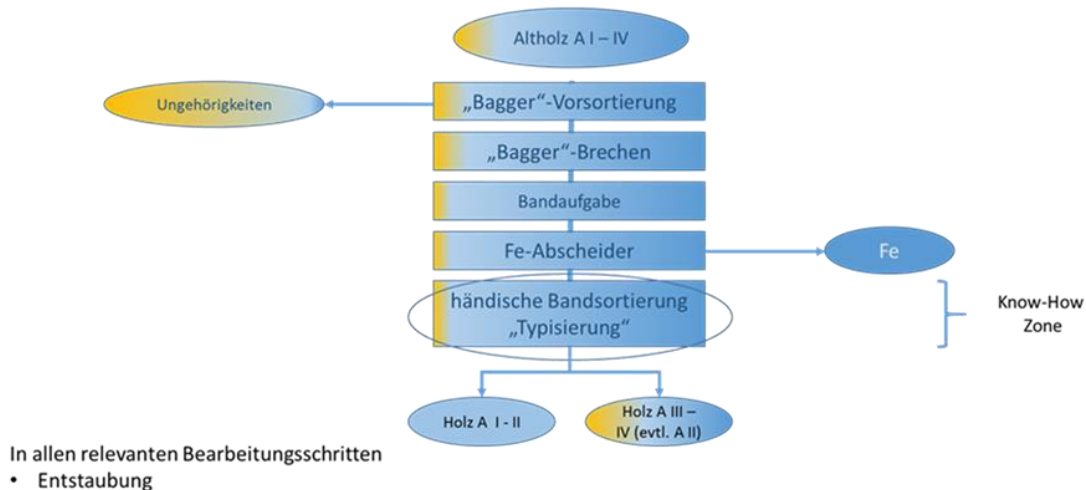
Altholz A I – IV

Ungehörigkeiten

„Bagger“-Vorsortierung

„Bagger“-Brechen

Bandaufgabe

Fe-Abscheider

Fe

händische Bandsortierung „Typisierung“

Know-How Zone

Holz A I - II

Holz A III – IV (evtl. A II)

In allen relevanten Bearbeitungsschritten
• Entstaubung